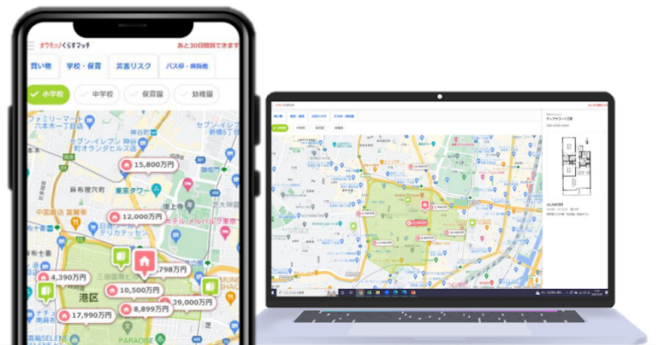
オウチーノくらすマッチ
あと30回閲覧できます

買い物
学校・保育
災害リスク
バス停・病院他

小学校
中学校
保育園
幼稚園

15,800万円
12,000万円
東京タワー
港区
4,390万円
798万円
10,500万円
39,000万円
17,990万円
8,899万円